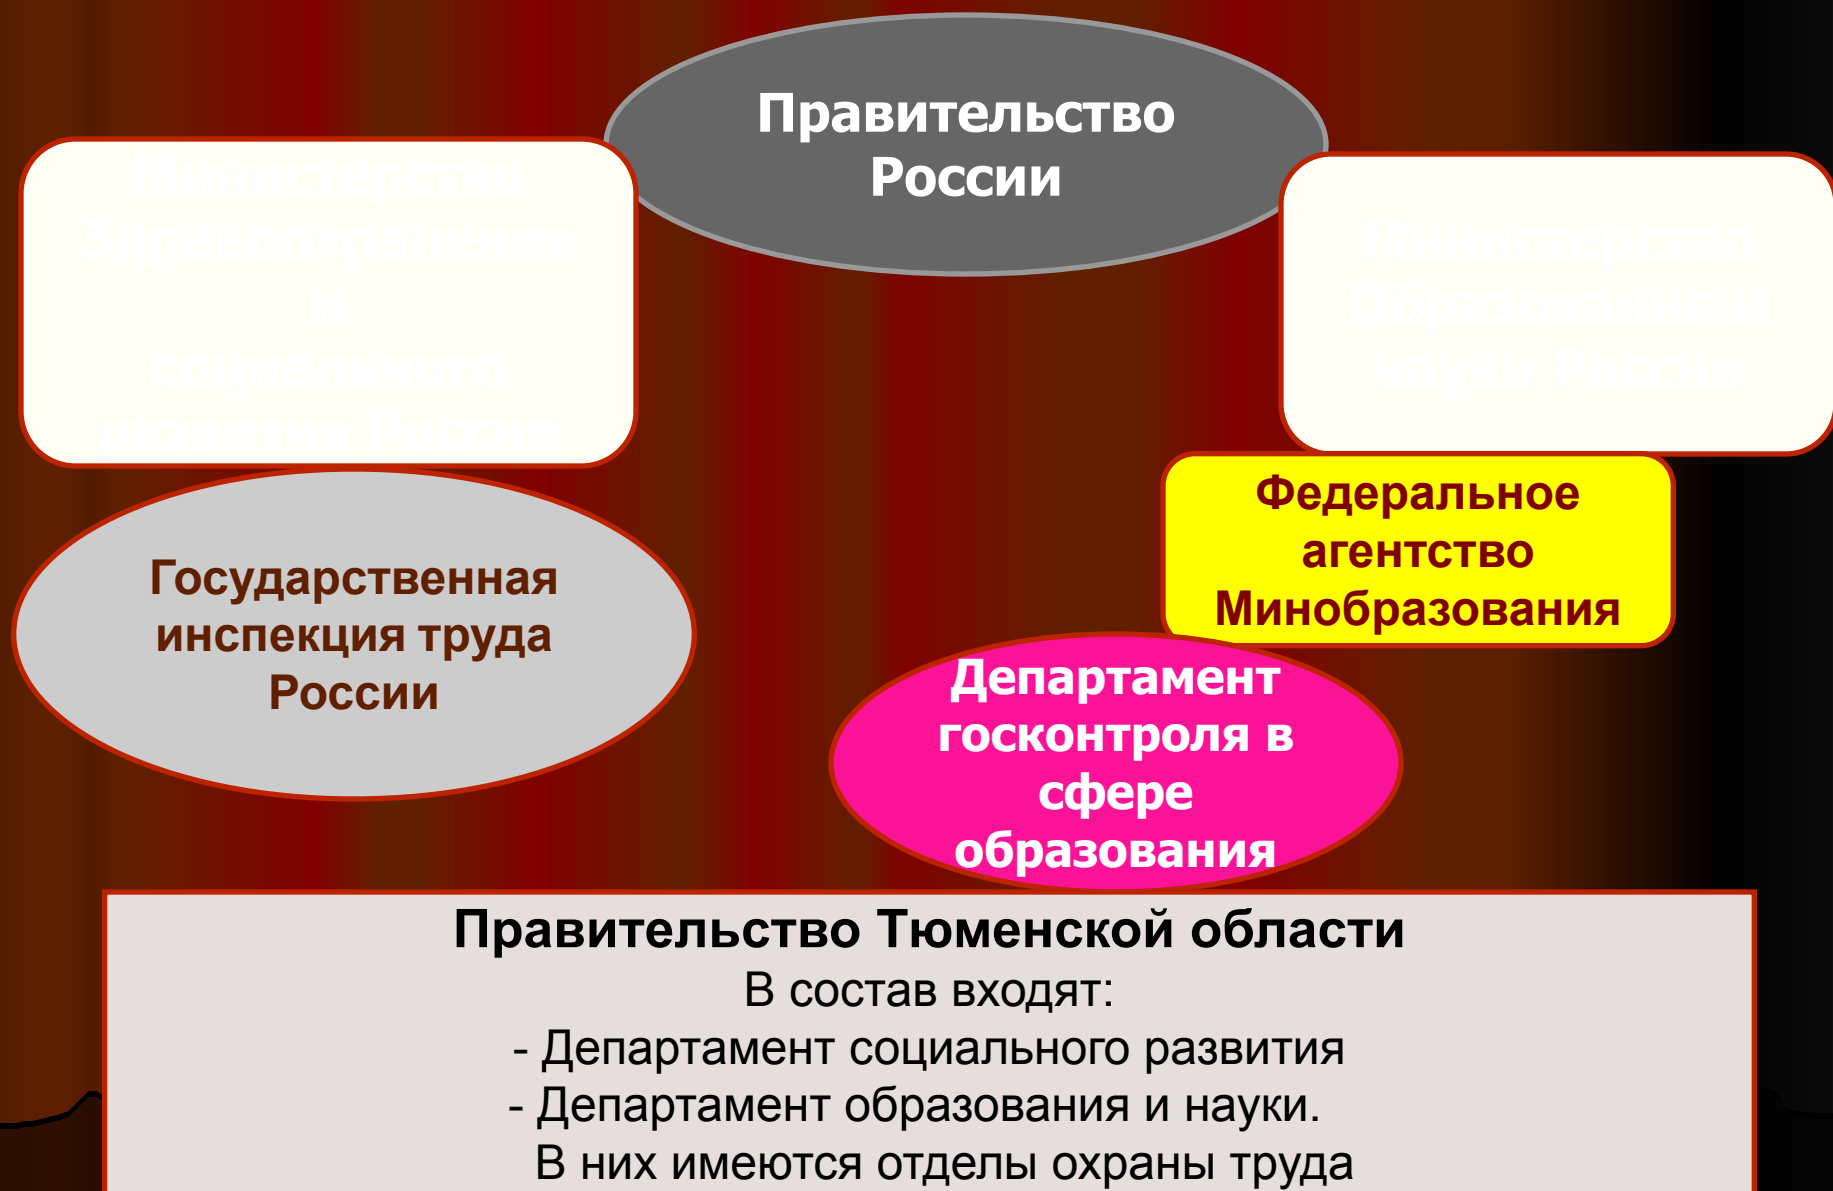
Правительство России

Министерство Здравоохранения и социального развития России

Министерство Образования и науки России

Федеральное агентство Минобразования

Государственная инспекция труда России

Департамент госконтроля в сфере образования

Правительство Тюменской области
В состав входят:
- Департамент социального развития
- Департамент образования и науки.
В них имеются отделы охраны труда